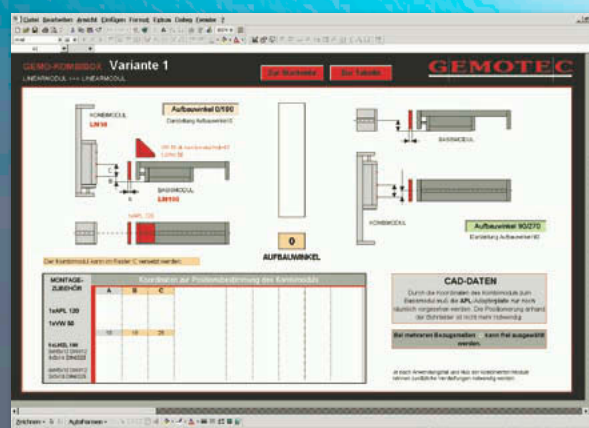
Datei Bearbeiten Ansicht Einfügen Format Extras Daten Fenster ?

GEMO-KOMBIBOX Variante 1
LINEARMODUL <=> LINEARMODUL

Zur Startseite
Zur Tabelle

GEMOTEC

KOMBIMODUL
LM50

Aufbauwinkel 0/180
Darstellung Aufbauwinkel 0

BASISMODUL
LM110

BASISMODUL

KOMBIMODUL

Aufbauwinkel 90/270
Darstellung Aufbauwinkel 90

0
AUFBAUWINKEL

Der Kombimodul kann im Raster C versetzt werden.

MONTAGE-ZUBEHÖR

Koordinaten zur Positionsbestimmung des Kombimoduls

| A | B | C |
|---|---|---|
| 10 | 10 | 25 |

1xAPL 120
1xVW 60

CAD-DATEN

Durch die Koordinaten des Kombimoduls zum Basismodul muß die APL-Adapterplatte nur noch räumlich vorgesehen werden. Die Positionierung anhand der Bohrbilder ist nicht mehr notwendig.

Bei mehreren Bezugswerten kann frei ausgewählt werden.

Zeichnen AutoFormen